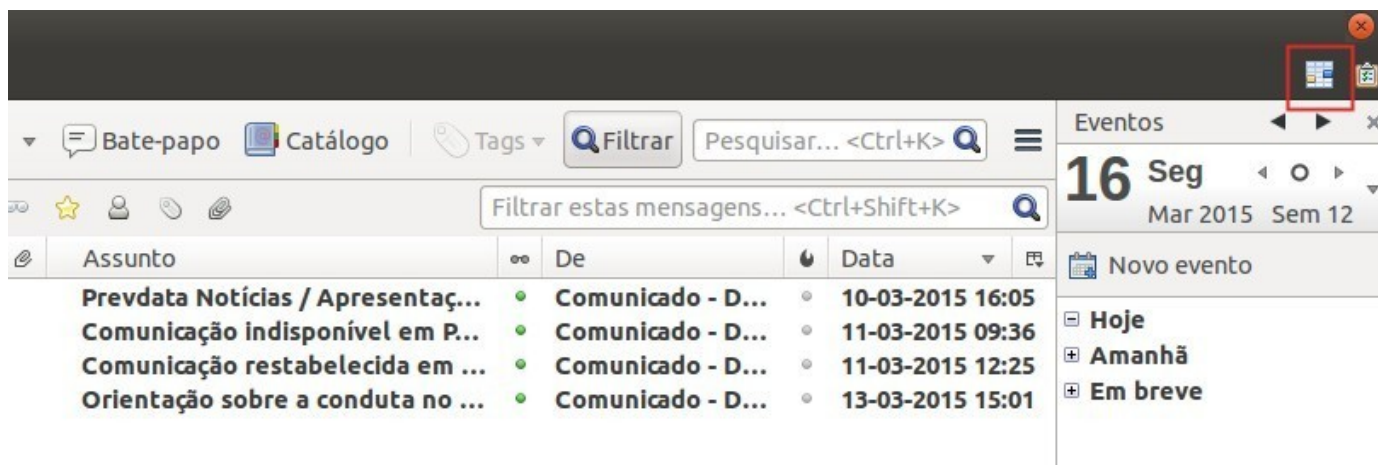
Bate-papo Catálogo Tags Filtrar Pesquisar... <Ctrl+K>

Filtrar estas mensagens... <Ctrl+Shift+K>

| Assunto | De | Data |
|---|---|---|
| Prevdata Notícias / Apresentaç... | Comunicado - D... | 10-03-2015 16:05 |
| Comunicação indisponível em P... | Comunicado - D... | 11-03-2015 09:36 |
| Comunicação restabelecida em ... | Comunicado - D... | 11-03-2015 12:25 |
| Orientação sobre a conduta no ... | Comunicado - D... | 13-03-2015 15:01 |

Eventos

16 Seg
Mar 2015 Sem 12

Novo evento

Hoje
Amanhã
Em breve